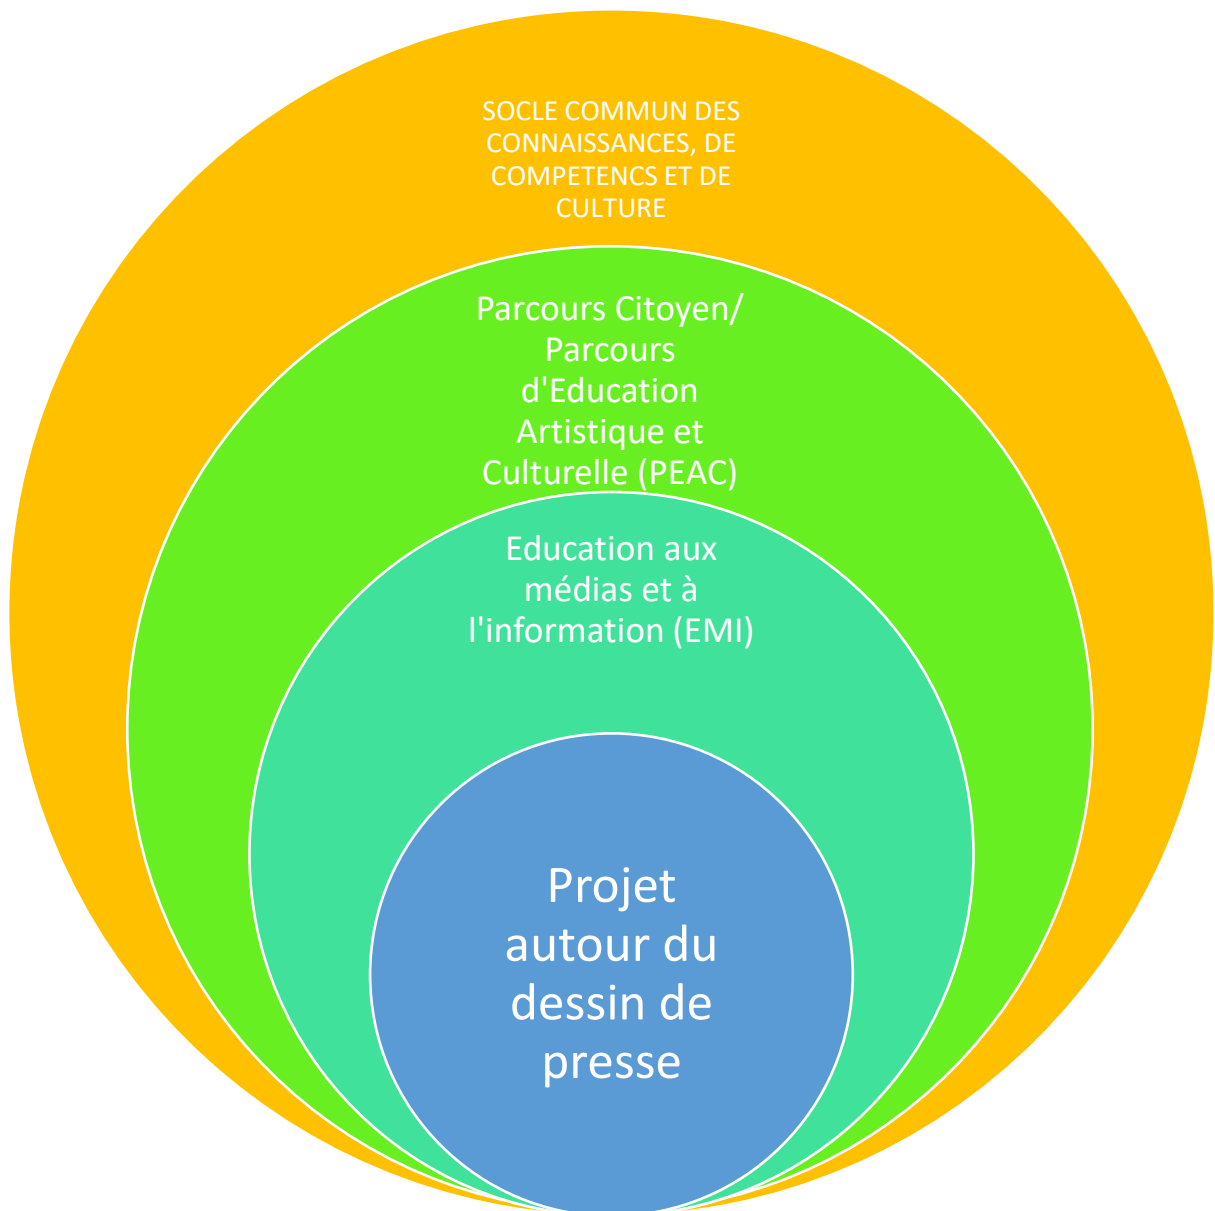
SOCLE COMMUN DES CONNAISSANCES, DE COMPETENCS ET DE CULTURE

Parcours Citoyen/ Parcours d'Education Artistique et Culturelle (PEAC)

Education aux médias et à l'information (EMI)

Projet autour du dessin de presse